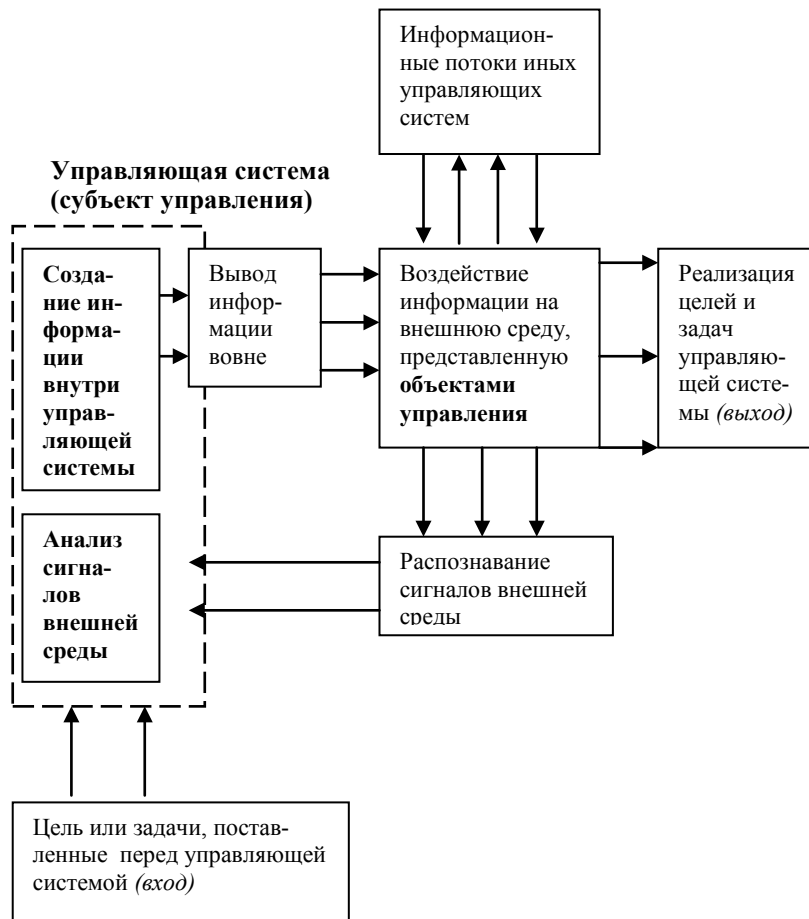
Информационные потоки иных управляющих систем

Управляющая система (субъект управления)

Создание информации внутри управляющей системы

Вывод информации вовне

Воздействие информации на внешнюю среду, представленную объектами управления

Реализация целей и задач управляющей системы (выход)

Анализ сигналов внешней среды

Распознавание сигналов внешней среды

Цель или задачи, поставленные перед управляющей системой (вход)